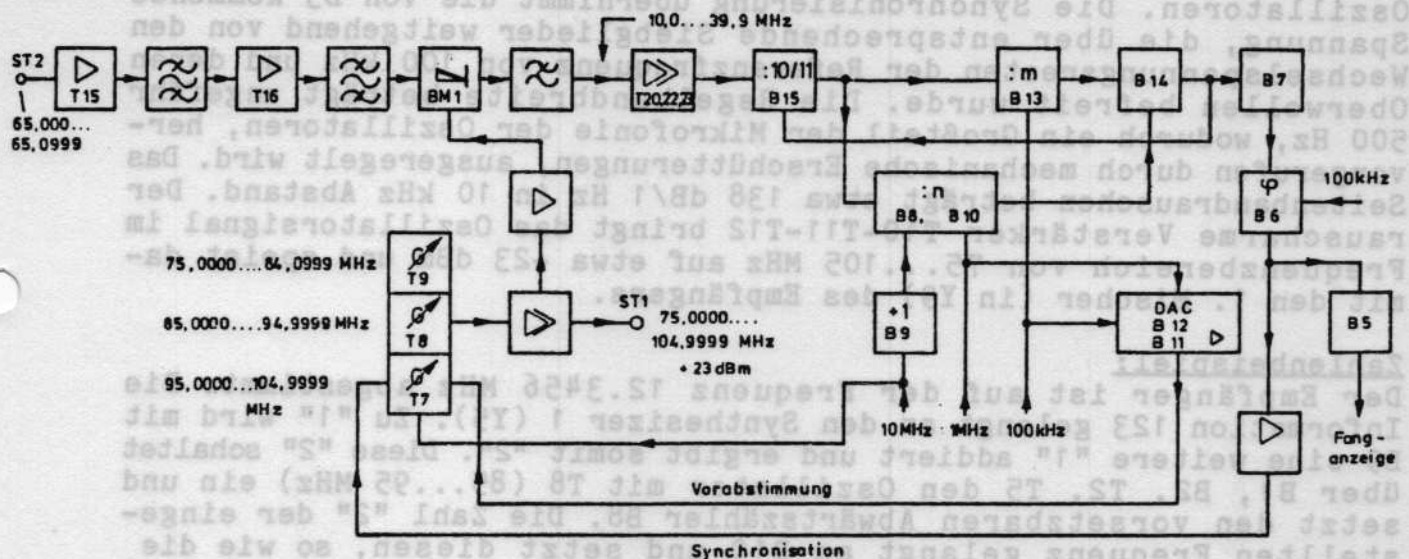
ST2

65,000...
65,0999

T15

T16

BM1

10,0....39,9 MHz

T20,22,23

:10/11
B15

: m
B 13

B 14

B 7

100kHz

B 6

: n
B8, B10

75,0000....84,0999 MHz

T9

85,0000....94,9999 MHz

T8

95,0000....104,9999
MHz

T7

ST1

75,0000....
104,9999 MHz
+ 23 dBm

+1
B9

DAC
B 12
B 11

B5

10MHz 1MHz 100kHz

Fang-
anzeige

Vorabstimmung

Synchronisation